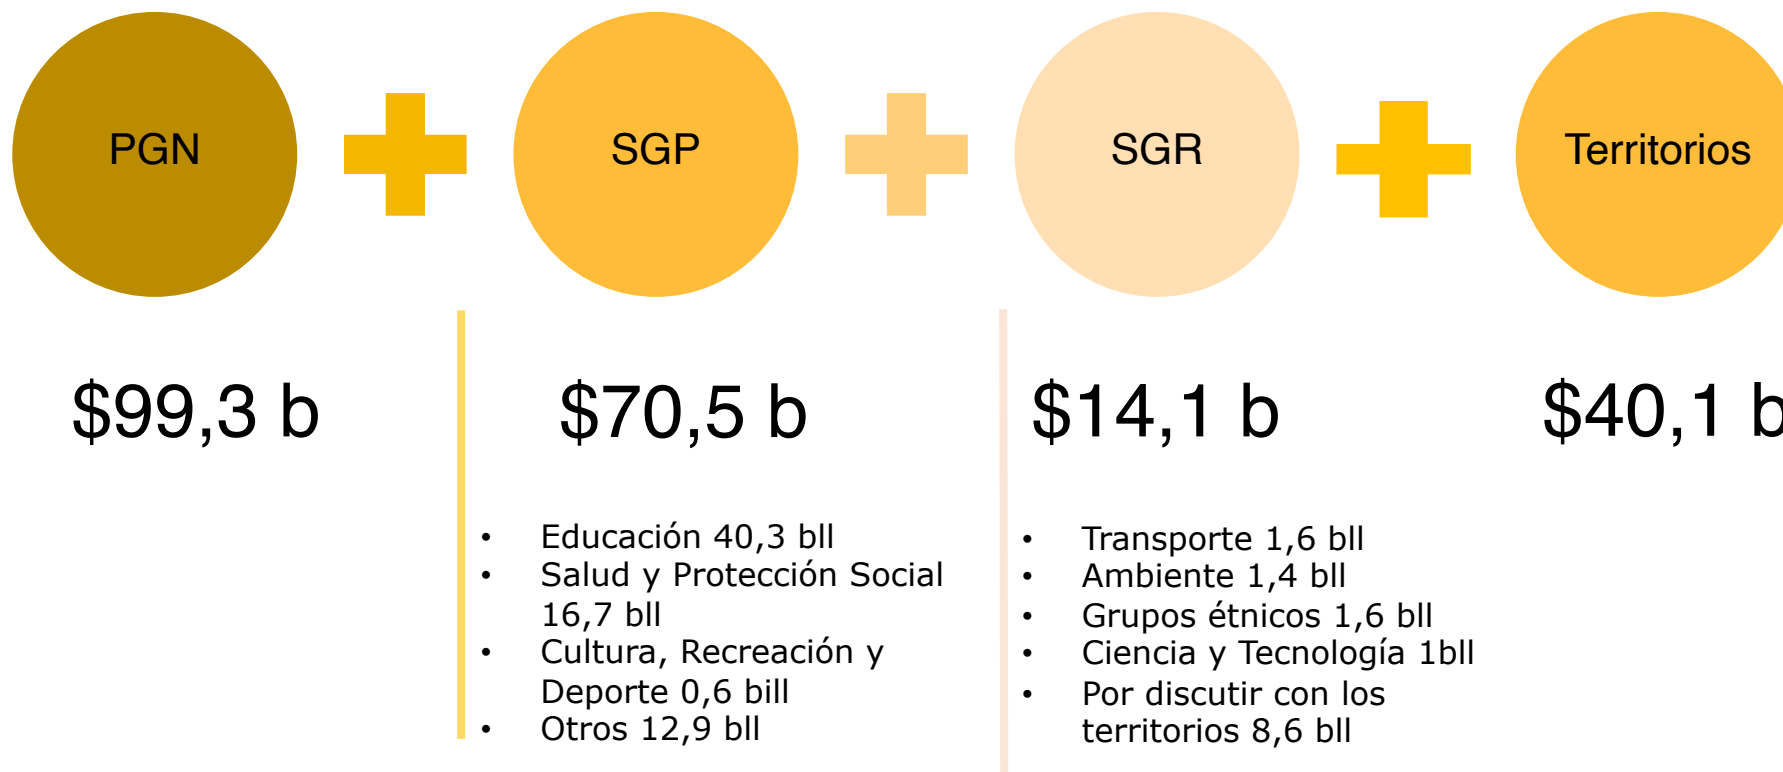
PGN

SGP

SGR

Territorios

$99,3 b

$70,5 b

- Educación 40,3 bll
- Salud y Protección Social 16,7 bll
- Cultura, Recreación y Deporte 0,6 bill
- Otros 12,9 bll

$14,1 b

- Transporte 1,6 bll
- Ambiente 1,4 bll
- Grupos étnicos 1,6 bll
- Ciencia y Tecnología 1bll
- Por discutir con los territorios 8,6 bll

$40,1 b